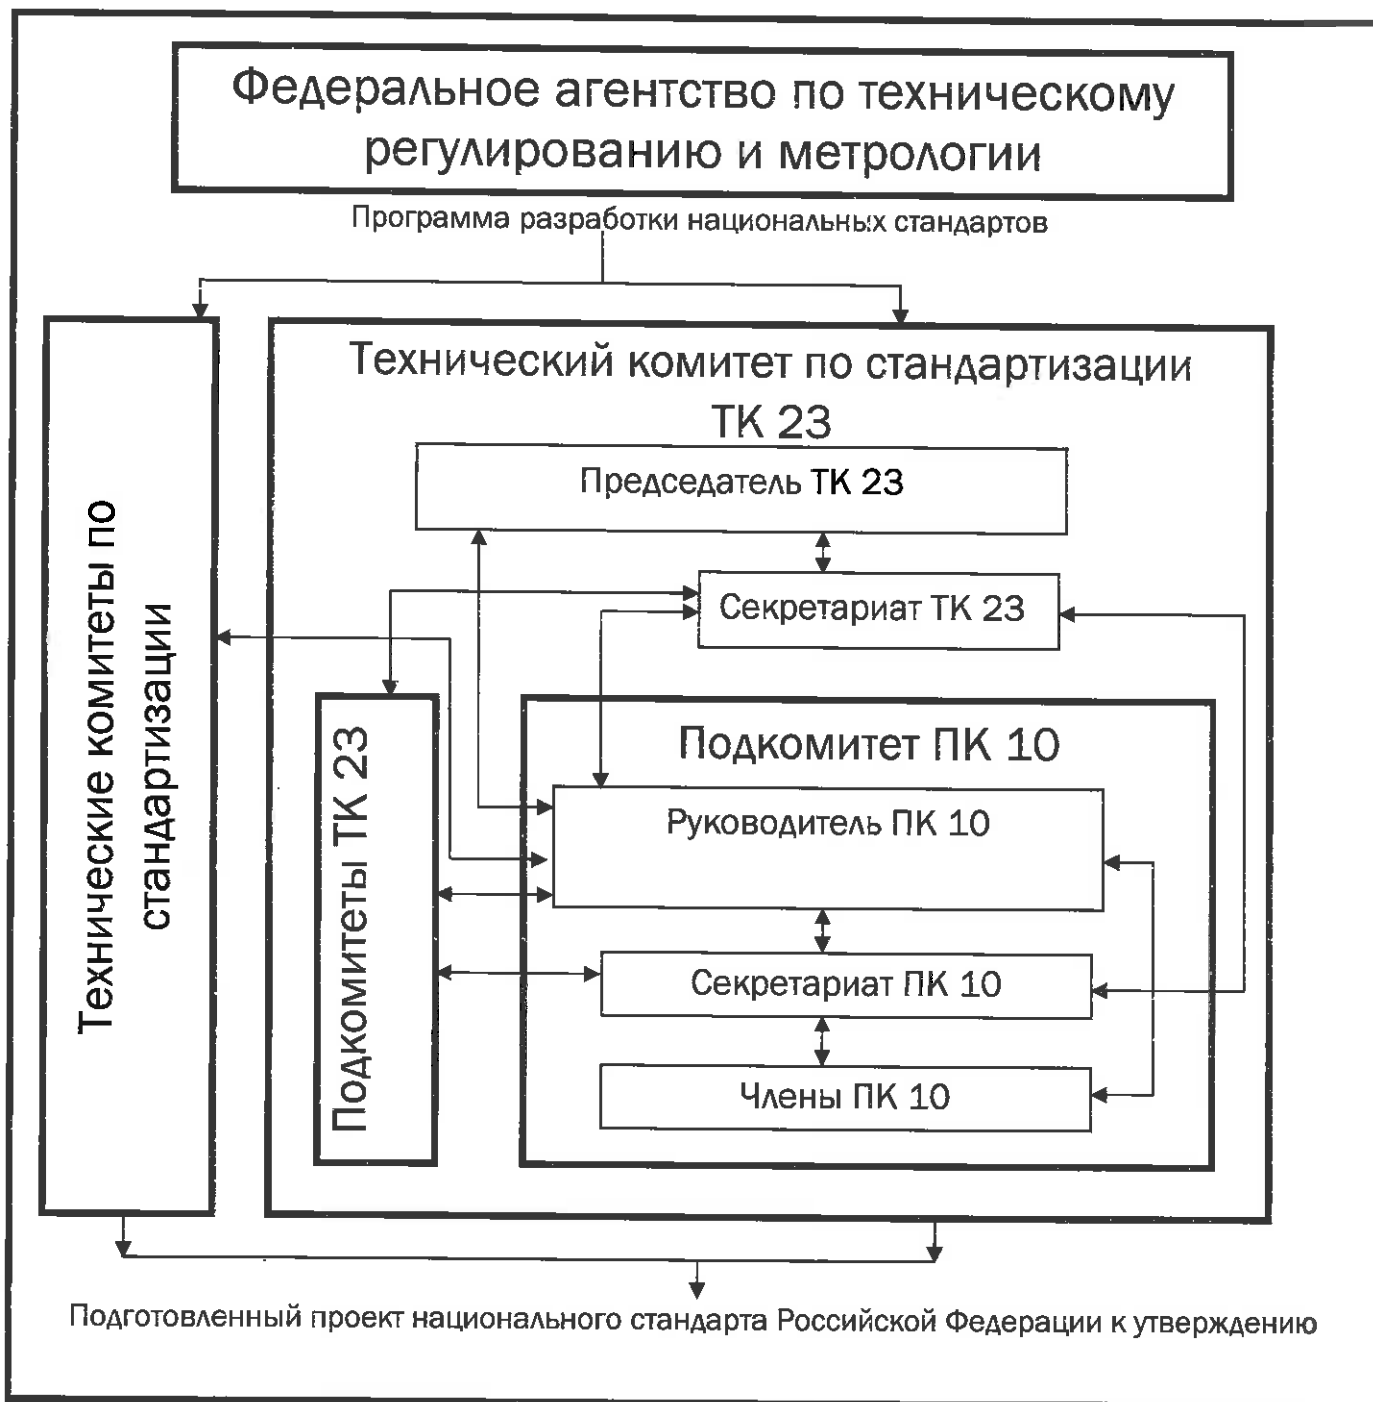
Федеральное агентство по техническому регулированию и метрологии

Программа разработки национальных стандартов

Технические комитеты по стандартизации

Технический комитет по стандартизации ТК 23

Председатель ТК 23

Секретариат ТК 23

Подкомитеты ТК 23

Подкомитет ПК 10

Руководитель ПК 10

Секретариат ПК 10

Члены ПК 10

Подготовленный проект национального стандарта Российской Федерации к утверждению